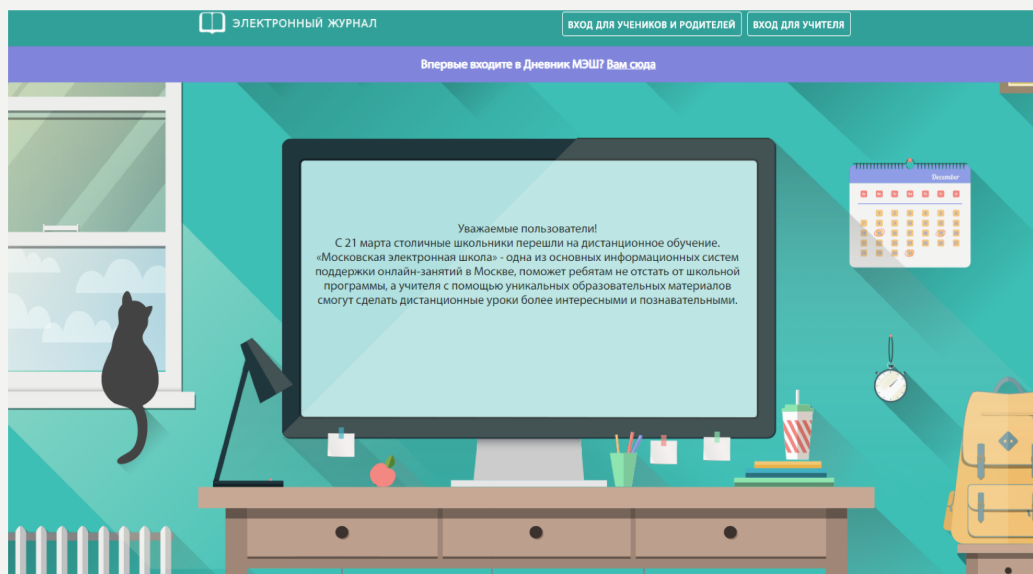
ЭЛЕКТРОННЫЙ ЖУРНАЛ

ВХОД ДЛЯ УЧЕНИКОВ И РОДИТЕЛЕЙ

ВХОД ДЛЯ УЧИТЕЛЯ

Впервые входите в Дневник МЭШ? Вам сюда

December

Уважаемые пользователи!
С 21 марта столичные школьники перешли на дистанционное обучение. «Московская электронная школа» - одна из основных информационных систем поддержки онлайн-занятий в Москве, поможет ребятам не отстать от школьной программы, а учителя с помощью уникальных образовательных материалов смогут сделать дистанционные уроки более интересными и познавательными.